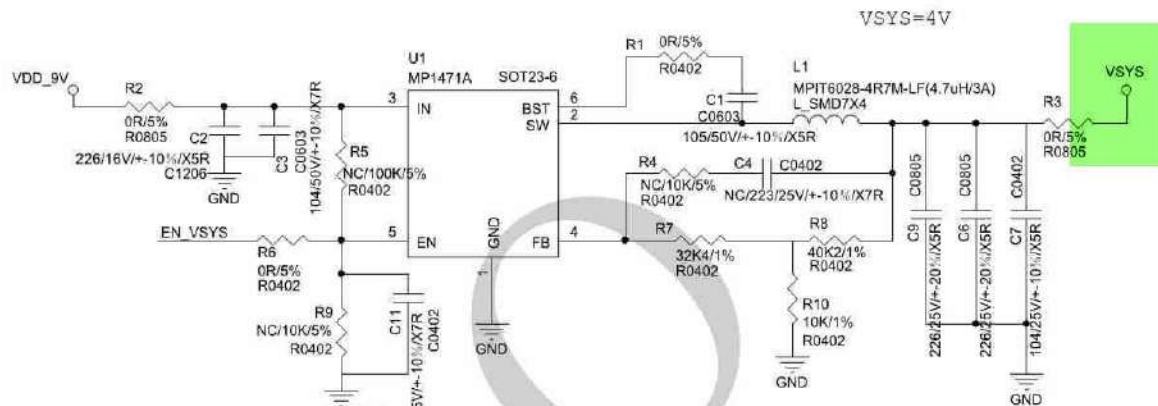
VSYS=4V

VDD_9V
R2
0R/5%
R0805
C2
226/16V/+-10%/X5R
C1206
GND
C3
C0603
104/50V/+-10%/X7R
R5
NC/100K/5%
R0402
U1
MP1471A
SOT23-6
3
IN
BST
6
SW
2
5
EN
GND
1
GND
FB
4
EN_VSYS
R6
0R/5%
R0402
R9
NC/10K/5%
R0402
C11
C0402
5V/+-10%/X7R
R1
0R/5%
R0402
C1
C0603
105/50V/+-10%/X5R
L1
MPIT6028-4R7M-LF(4.7uH/3A)
L_SMD7X4
R4
NC/10K/5%
R0402
C4
C0402
NC/223/25V/+-10%/X7R
R7
32K4/1%
R0402
R8
40K2/1%
R0402
R10
10K/1%
R0402
GND
C0805
C9
226/25V/+-20%/X5R
C0805
C6
226/25V/+-20%/X5R
C0402
C7
104/25V/+-10%/X5R
GND
R3
0R/5%
R0805
VSYS